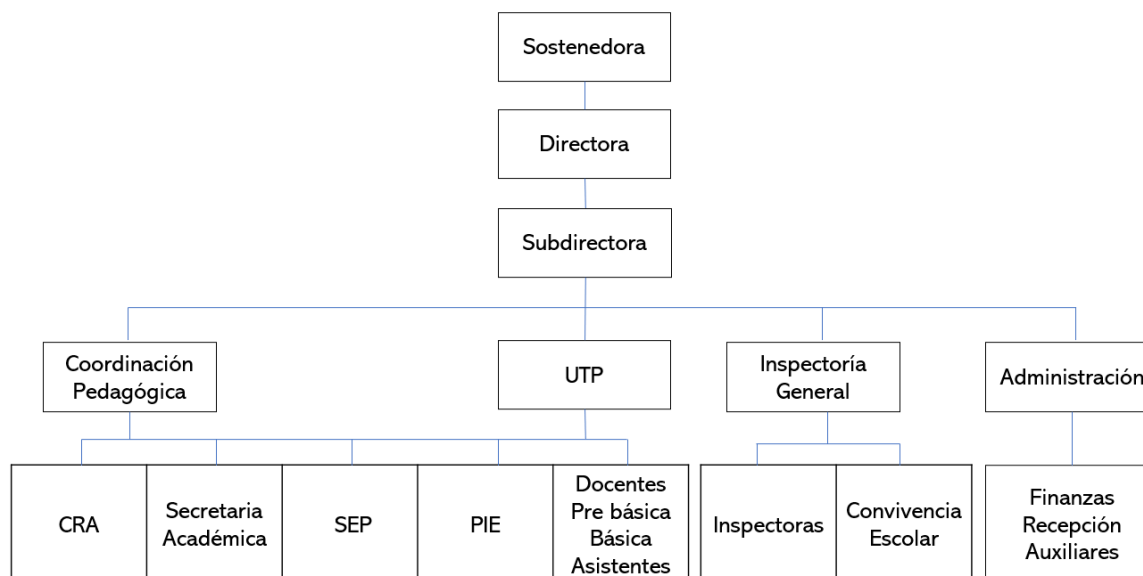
Sostenedora

Directora

Subdirectora

Coordinación Pedagógica

UTP

Inspectoría General

Administración

CRA

Secretaria Académica

SEP

PIE

Docentes
Pre básica
Básica
Asistentes

Inspectoras

Convivencia Escolar

Finanzas
Recepción
Auxiliares